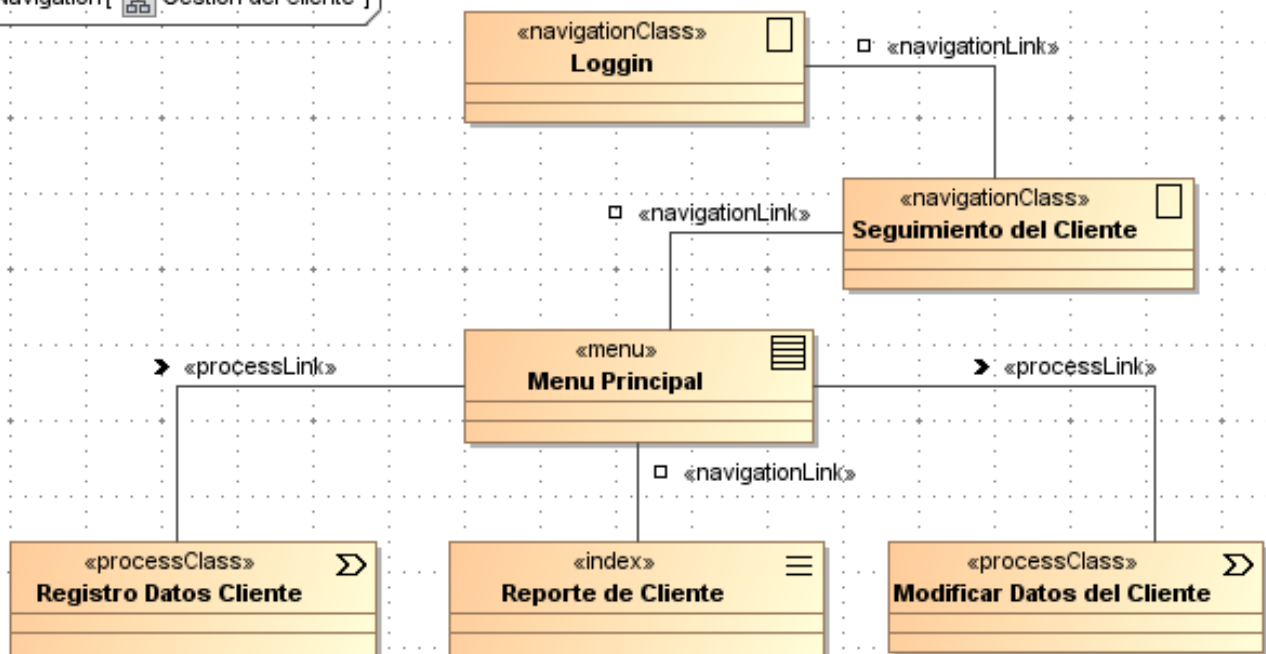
Navigation [ Gestion del cliente ]

«navigationClass»
Loggin

«navigationLink»

«navigationClass»
Seguimiento del Cliente

«navigationLink»

«menu»
Menu Principal

«processLink»

«processLink»

«navigationLink»

«processClass»
Registro Datos Cliente

«index»
Reporte de Cliente

«processClass»
Modificar Datos del Cliente